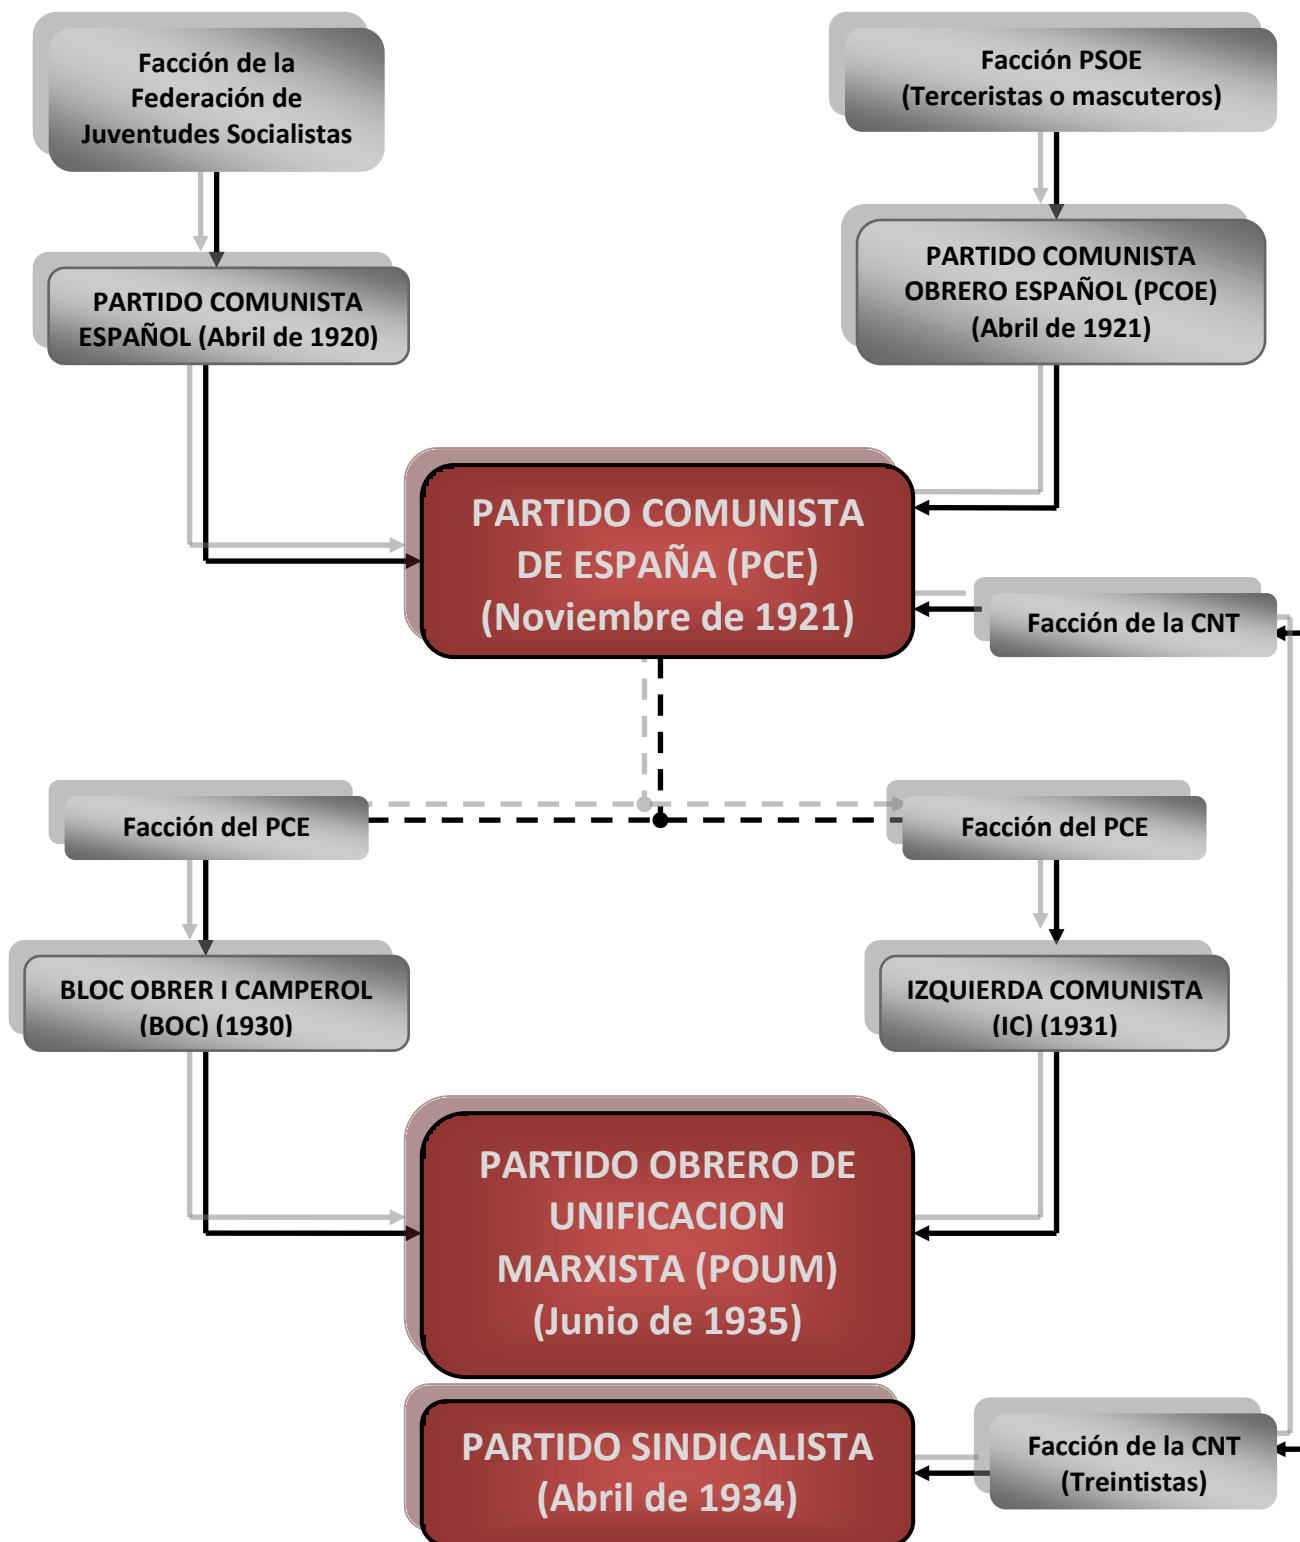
Facción de la Federación de Juventudes Socialistas

Facción PSOE (Terceristas o mascuteros)

PARTIDO COMUNISTA ESPAÑOL (Abril de 1920)

PARTIDO COMUNISTA OBRERO ESPAÑOL (PCOE) (Abril de 1921)

PARTIDO COMUNISTA DE ESPAÑA (PCE) (Noviembre de 1921)

Facción de la CNT

Facción del PCE

Facción del PCE

BLOC OBRER I CAMPEROL (BOC) (1930)

IZQUIERDA COMUNISTA (IC) (1931)

PARTIDO OBRERO DE UNIFICACION MARXISTA (POUM) (Junio de 1935)

PARTIDO SINDICALISTA (Abril de 1934)

Facción de la CNT (Treintistas)